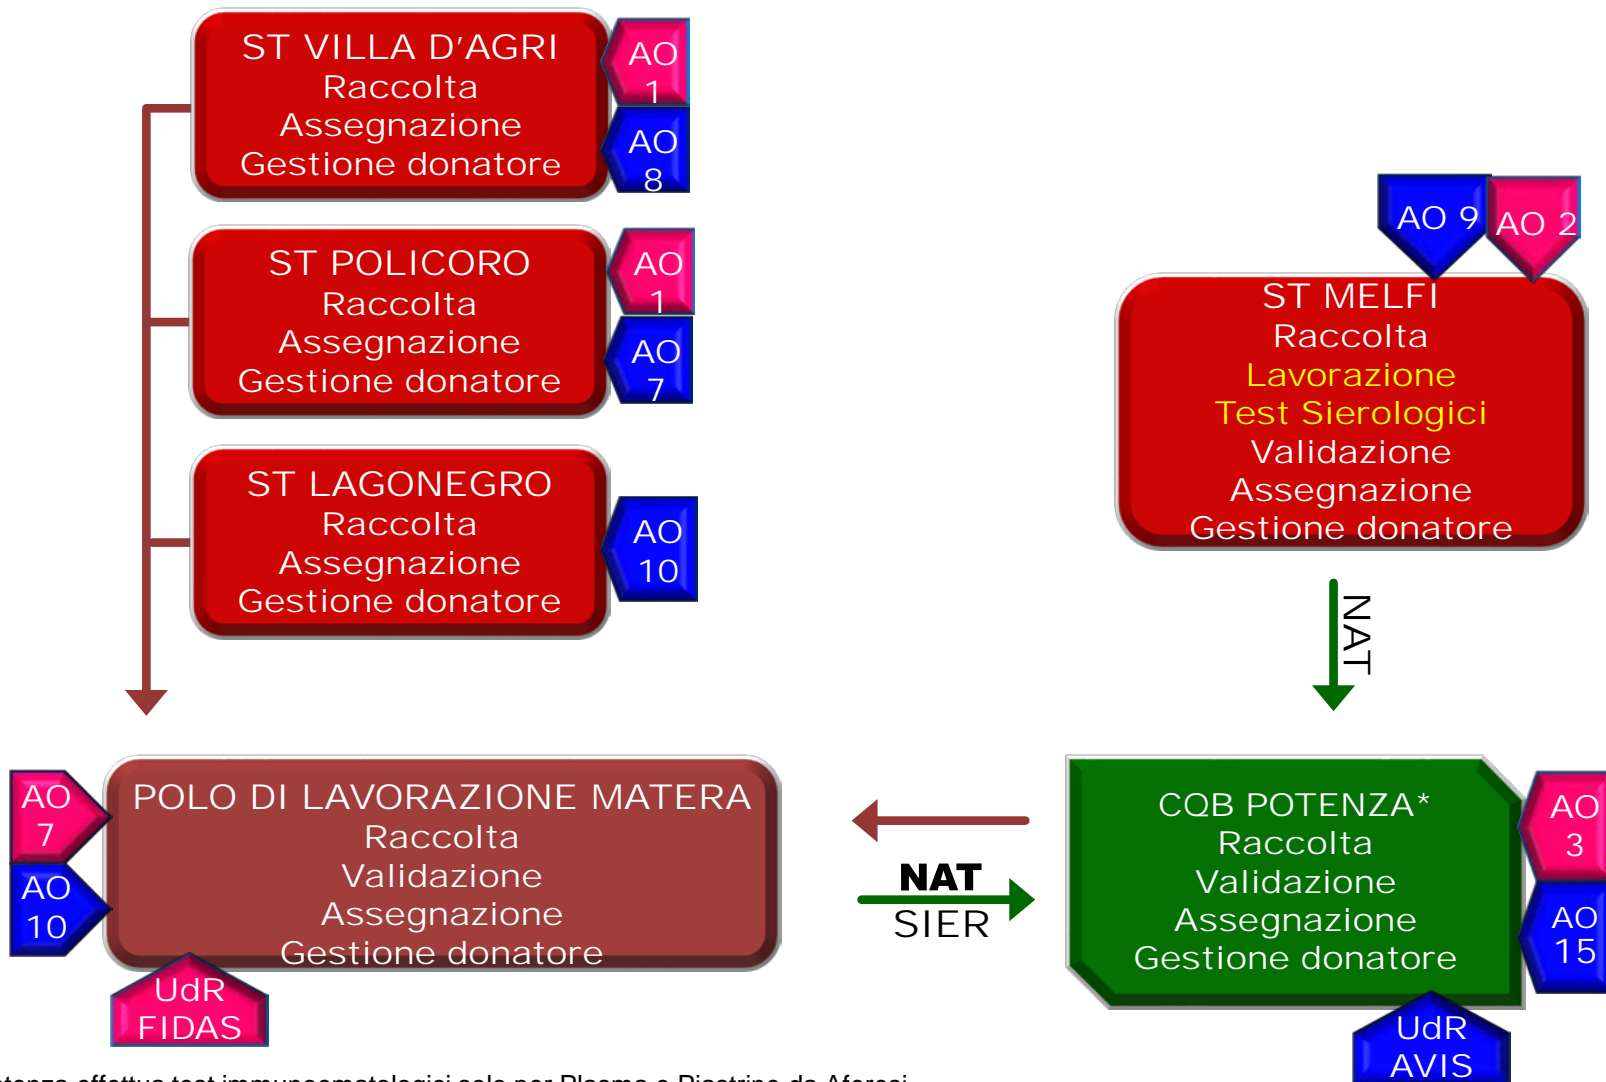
ST VILLA D'AGRI
Raccolta
Assegnazione
Gestione donatore

AO 1

AO 8

ST POLICORO
Raccolta
Assegnazione
Gestione donatore

AO 1

AO 7

ST LAGONEGRO
Raccolta
Assegnazione
Gestione donatore

AO 10

AO 9

AO 2

ST MELFI
Raccolta
Lavorazione
Test Sierologici
Validazione
Assegnazione
Gestione donatore

NAT

AO 7

AO 10

POLO DI LAVORAZIONE MATERA
Raccolta
Validazione
Assegnazione
Gestione donatore

UdR FIDAS

NAT
SIER

CQB POTENZA*
Raccolta
Validazione
Assegnazione
Gestione donatore

AO 3

AO 15

UdR AVIS

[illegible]tenza effettua test immunoematologici solo per Plasma e Piastrine da Aferesi